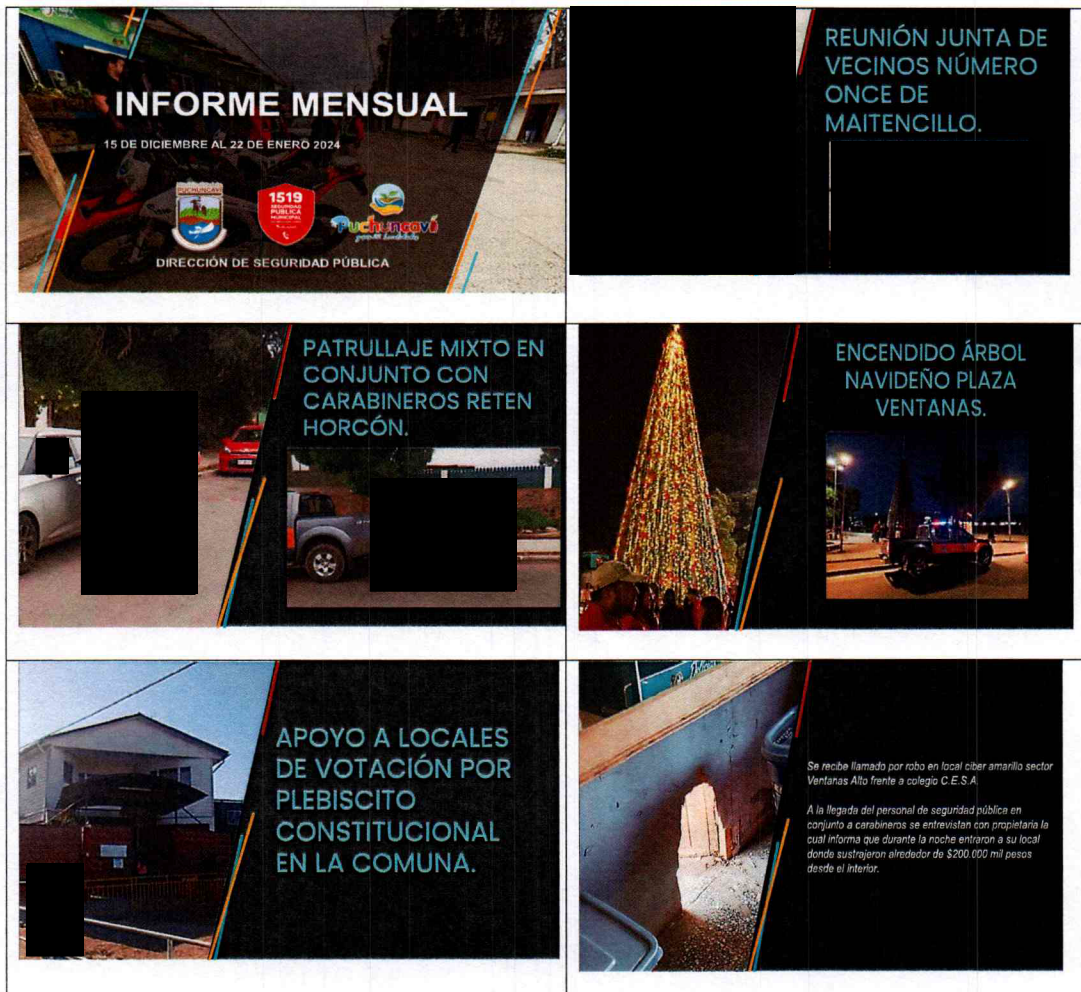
INFORME MENSUAL

15 DE DICIEMBRE AL 22 DE ENERO 2024

PUCHUNCAVÍ

1519 SEGURIDAD PÚBLICA MUNICIPAL

Puchuncaví

DIRECCIÓN DE SEGURIDAD PÚBLICA

REUNIÓN JUNTA DE VECINOS NÚMERO ONCE DE MAITENCILLO.

PATRULLAJE MIXTO EN CONJUNTO CON CARABINEROS RETEN HORCÓN.

ENCENDIDO ÁRBOL NAVIDEÑO PLAZA VENTANAS.

APOYO A LOCALES DE VOTACIÓN POR PLEBISCITO CONSTITUCIONAL EN LA COMUNA.

Se recibe llamado por robo en local ciber amarillo sector Ventanas Alto frente a colegio C.E.S.A.

A la llegada del personal de seguridad pública en conjunto a carabineros se entrevistan con propietaria la cual informa que durante la noche entraron a su local donde sustrajeron alrededor de $200.000 mil pesos desde el interior.